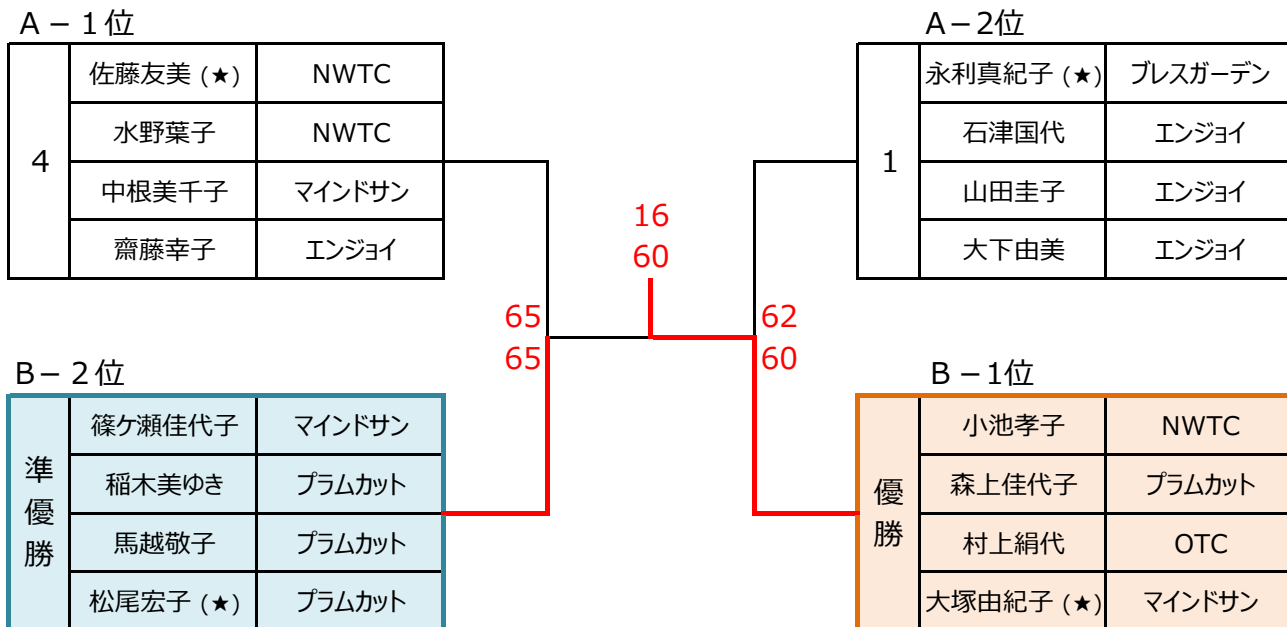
A－１位

| 4 | 佐藤友美（★） | NWTC |
|---|---|---|
| | 水野葉子 | NWTC |
| | 中根美千子 | マインドサン |
| | 齋藤幸子 | エンジョイ |

A－2位

| 1 | 永利真紀子（★） | ブレスガーデン |
|---|---|---|
| | 石津国代 | エンジョイ |
| | 山田圭子 | エンジョイ |
| | 大下由美 | エンジョイ |

16
60

65
65

62
60

B－２位

| 準優勝 | 篠ケ瀬佳代子 | マインドサン |
|---|---|---|
| | 稲木美ゆき | プラムカット |
| | 馬越敬子 | プラムカット |
| | 松尾宏子（★） | プラムカット |

B－1位

| 優勝 | 小池孝子 | NWTC |
|---|---|---|
| | 森上佳代子 | プラムカット |
| | 村上絹代 | OTC |
| | 大塚由紀子（★） | マインドサン |